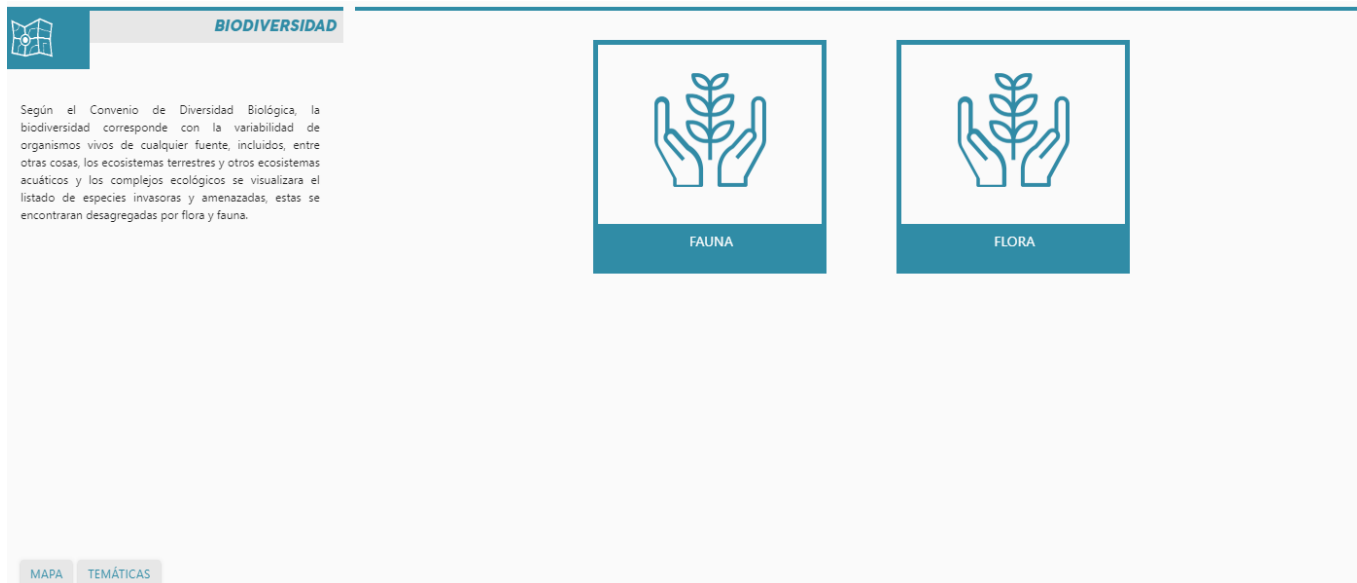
BIODIVERSIDAD

Según el Convenio de Diversidad Biológica, la biodiversidad corresponde con la variabilidad de organismos vivos de cualquier fuente, incluidos, entre otras cosas, los ecosistemas terrestres y otros ecosistemas acuáticos y los complejos ecológicos se visualizara el listado de especies invasoras y amenazadas, estas se encontraran desagregadas por flora y fauna.

FAUNA

FLORA

MAPA

TEMÁTICAS